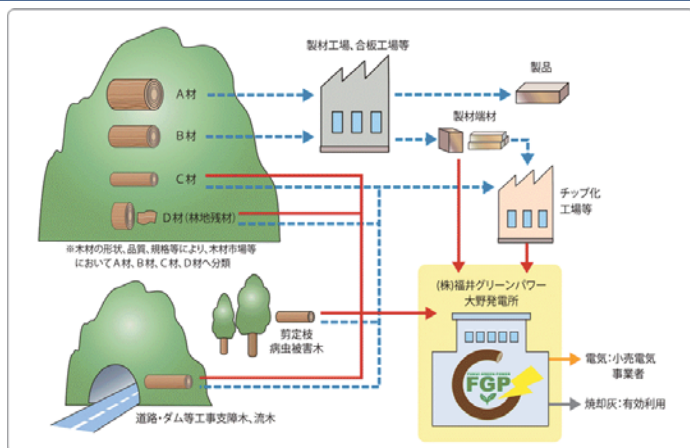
製材工場、合板工場等

製品

A材

B材

製材端材

C材

チップ化
工場等

D材（林地残材）

※木材の形状、品質、規格等により、木材市場等においてA材、B材、C材、D材へ分類

(株)福井グリーンパワー
大野発電所

剪定枝
病虫被害木

FGP

電気：小売電気事業者

焼却灰：有効利用

道路・ダム等工事支障木、流木